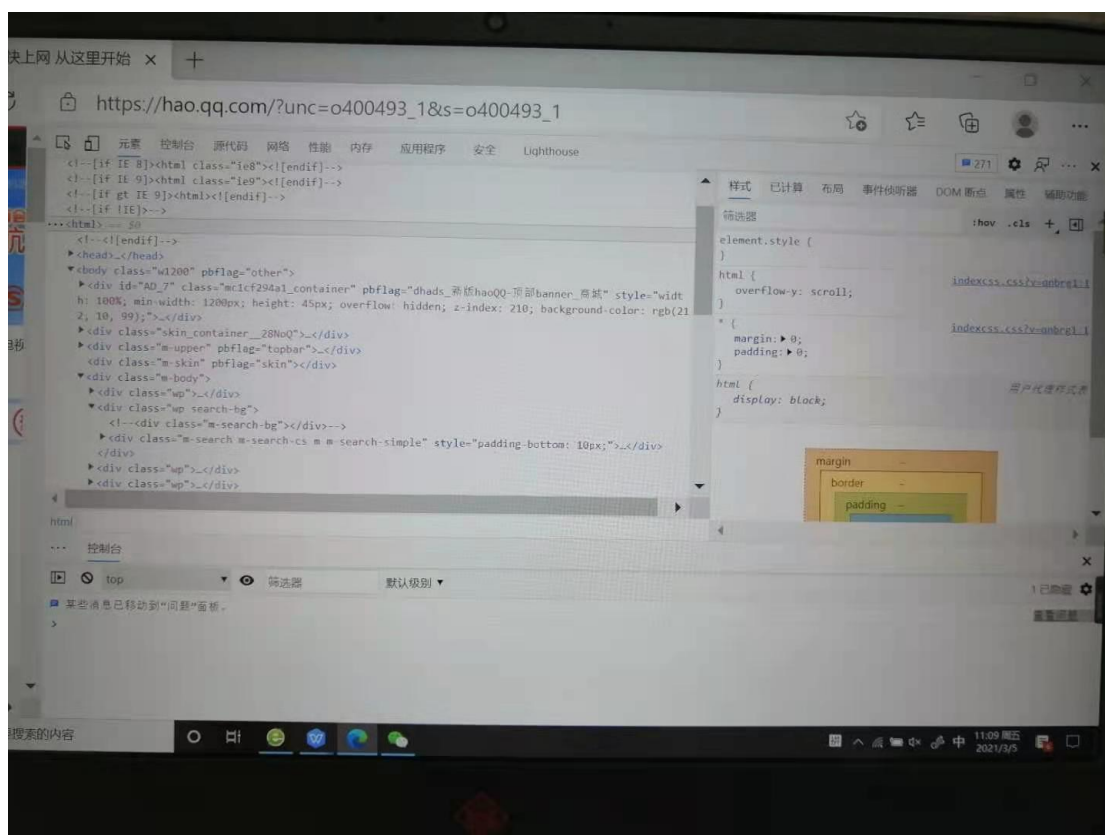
快上网 从这里开始 ×
https://hao.qq.com/?unc=o400493_1&s=o400493_1
元素 控制台 源代码 网络 性能 内存 应用程序 安全 Lighthouse
271
<!--[if IE 8]><html class="ie8"><![endif]-->
<!--[if IE 9]><html class="ie9"><![endif]-->
<!--[if gt IE 9]><html><![endif]-->
<!--[if !IE]>-->
··· <html> == $0
<!--<![endif]-->
▸ <head>…</head>
▾ <body class="w1200" pbflag="other">
▸ <div id="AD_7" class="mc1cf294a1_container" pbflag="dhads_新版haoQQ-顶部banner_商城" style="width: 100%; min-width: 1200px; height: 45px; overflow: hidden; z-index: 210; background-color: rgb(212, 10, 99);">…</div>
▸ <div class="skin_container__28NoQ">…</div>
▸ <div class="m-upper" pbflag="topbar">…</div>
<div class="m-skin" pbflag="skin"></div>
▾ <div class="m-body">
▸ <div class="wp">…</div>
▾ <div class="wp search-bg">
<!--<div class="m-search-bg"></div>-->
▸ <div class="m-search m-search-cs m m-search-simple" style="padding-bottom: 10px;">…</div>
</div>
▸ <div class="wp">…</div>
▸ <div class="wp">…</div>
html
样式 已计算 布局 事件侦听器 DOM 断点 属性 辅助功能
筛选器 :hov .cls +
element.style {
}
html { indexcss.css?v=qnbrg1
overflow-y: scroll;
}
* { indexcss.css?v=qnbrg1
margin: ▸ 0;
padding: ▸ 0;
}
html { 用户代理样式表
display: block;
}
margin –
border –
padding –
··· 控制台
top 筛选器 默认级别 ▾
1 已隐藏
某些消息已移动到"问题"面板。
>
搜索的内容
11:09 周五 2021/3/5
中